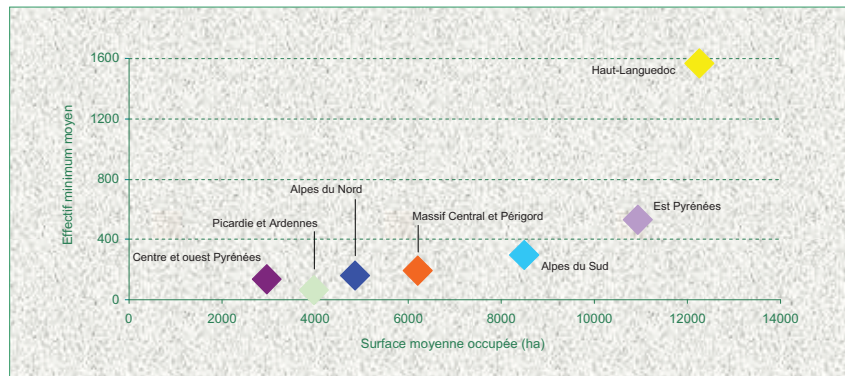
Effectif minimum moyen

1600
1200
800
400
0

Haut-Languedoc
Est Pyrénées
Alpes du Nord
Massif Central et Périgord
Picardie et Ardennes
Centre et ouest Pyrénées
Alpes du Sud

0 2000 4000 6000 8000 10000 12000 14000

Surface moyenne occupée (ha)